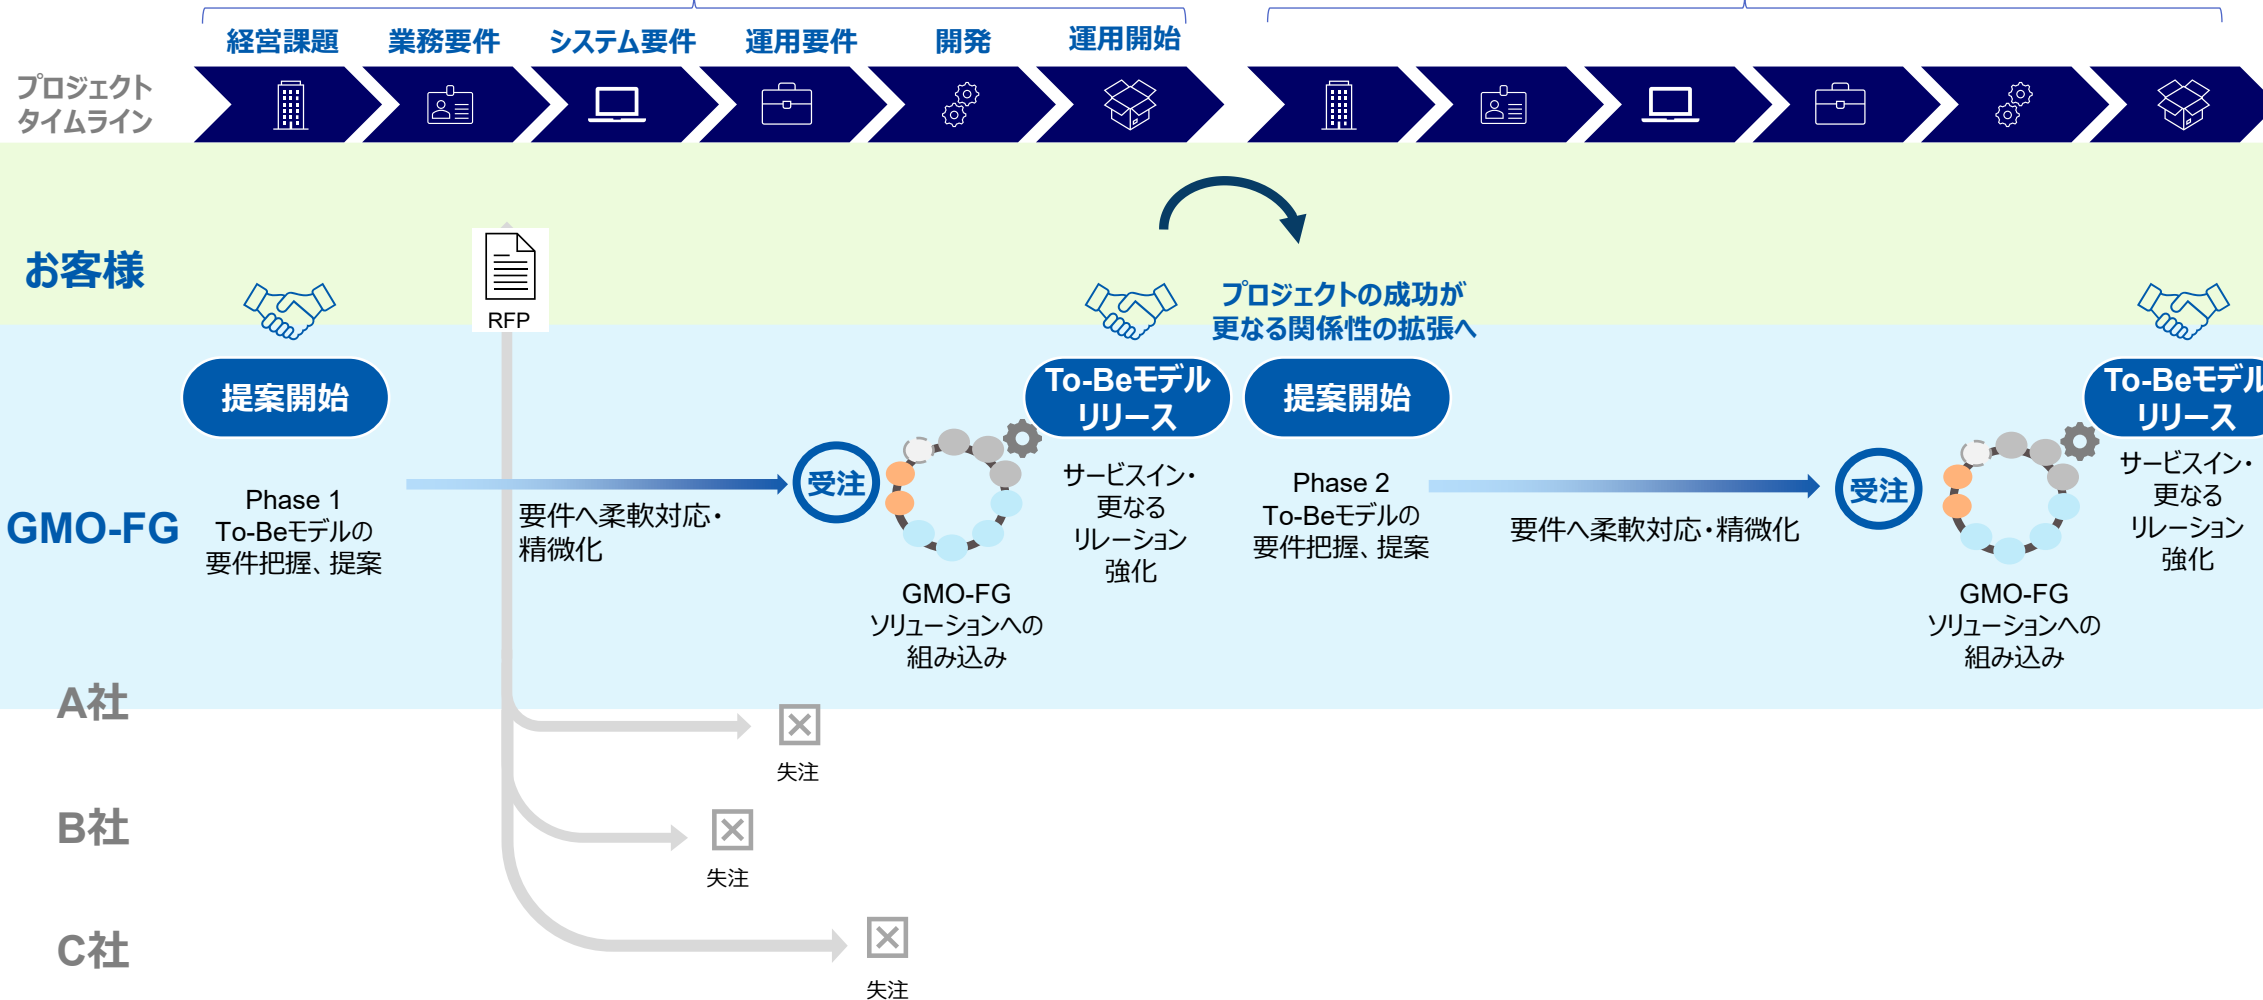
経営課題 業務要件 システム要件 運用要件 開発 運用開始

プロジェクトタイムライン

お客様

RFP

プロジェクトの成功が更なる関係性の拡張へ

提案開始

To-Beモデルリリース

提案開始

To-Beモデルリリース

GMO-FG

Phase 1
To-Beモデルの
要件把握、提案

要件へ柔軟対応・
精微化

受注

GMO-FG
ソリューションへの
組み込み

サービスイン・
更なる
リレーション
強化

Phase 2
To-Beモデルの
要件把握、提案

要件へ柔軟対応・精微化

受注

GMO-FG
ソリューションへの
組み込み

サービスイン・
更なる
リレーション
強化

A社

失注

B社

失注

C社

失注